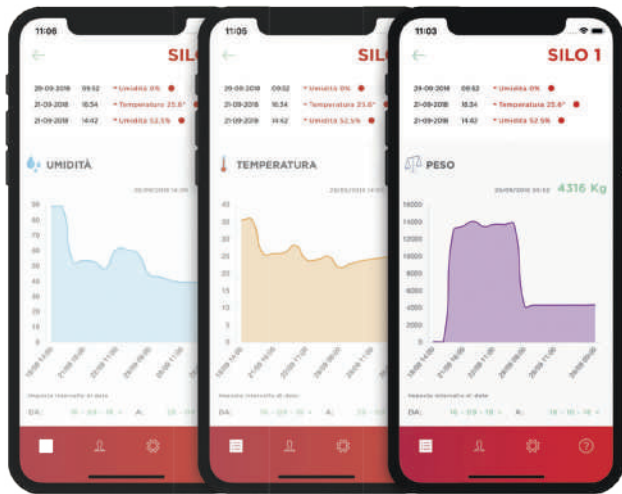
11:06

SILO

29-09-2018 09:52 • Umidità 0%
21-09-2018 18:34 • Temperatura 25.6°
21-09-2018 14:42 • Umidità 52.5%

UMIDITÀ

25/09/2018 14:36

90
80
70
60
50
40
30
20
10
0

Imposta intervallo di date

DA: 16 - 09 - 18 A: 18 -

11:05

SILO

29-09-2018 09:52 • Umidità 0%
21-09-2018 18:34 • Temperatura 25.6°
21-09-2018 14:42 • Umidità 52.5%

TEMPERATURA

25/09/2018 14:03

40
35
30
25
20
15
10
5
0

Imposta intervallo di date

DA: 16 - 09 - 18 A: 18 - 09 -

11:03

SILO 1

29-09-2018 09:52 • Umidità 0%
21-09-2018 18:34 • Temperatura 25.6°
21-09-2018 14:42 • Umidità 52.5%

PESO

25/09/2018 09:52 4316 Kg

16000
14000
12000
10000
8000
6000
4000
2000
0

Imposta intervallo di date

DA: 16 - 09 - 18 A: 18 - 10 - 18